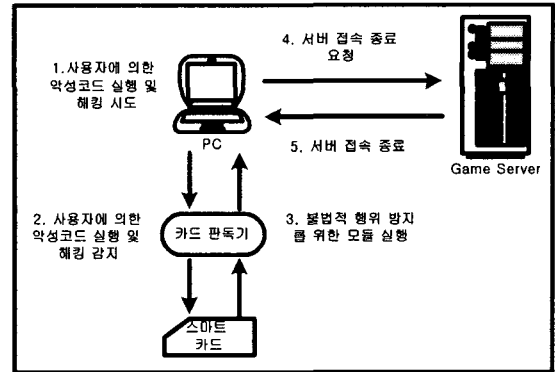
1.사용자에 의한 악성코드 실행 및 해킹 시도

4. 서버 접속 종료 요청

5. 서버 접속 종료

PC

Game Server

2. 사용자에 의한 악성코드 실행 및 해킹 감지

카드 판독기

3. 불법적 행위 방지를 위한 모듈 실행

스마트 카드